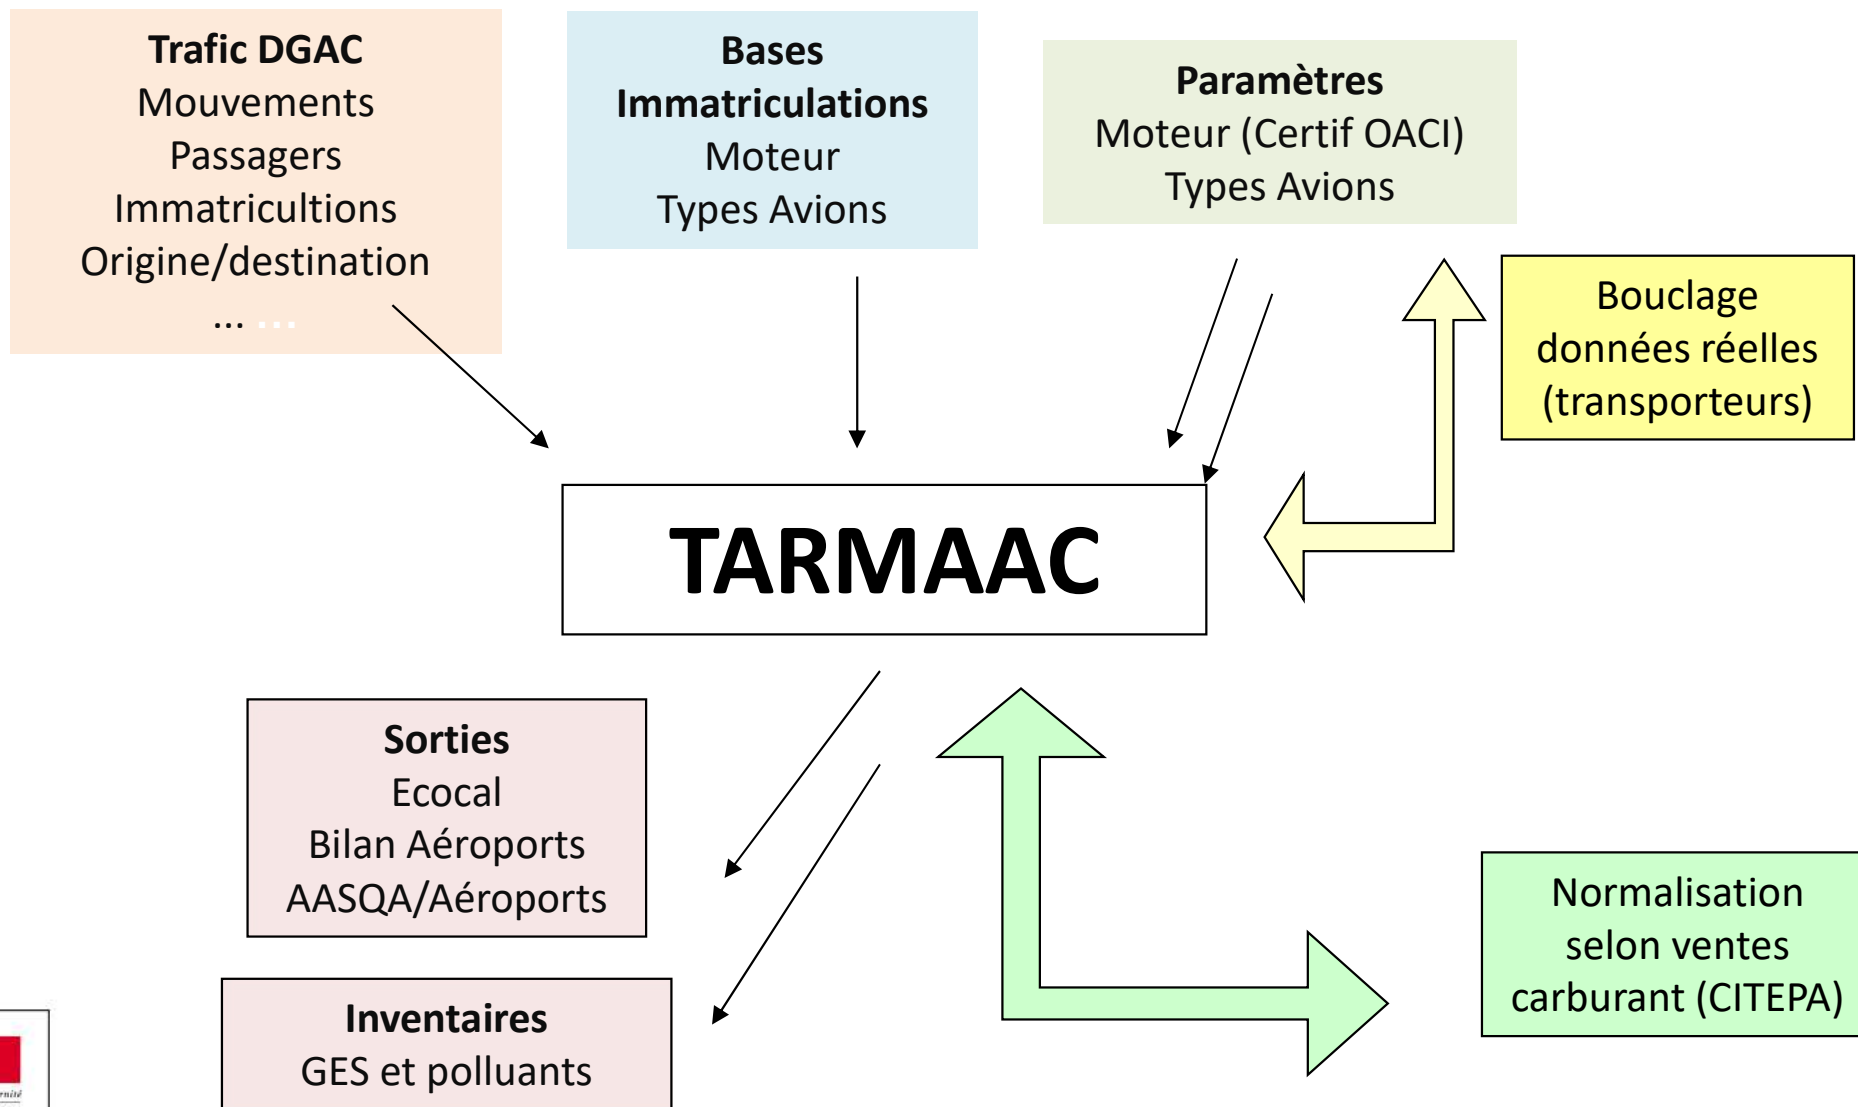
**Trafic DGAC**
Mouvements
Passagers
Immatricultions
Origine/destination
... ...

**Bases Immatriculations**
Moteur
Types Avions

**Paramètres**
Moteur (Certif OACI)
Types Avions

Bouclage données réelles (transporteurs)

TARMAAC

**Sorties**
Ecocal
Bilan Aéroports
AASQA/Aéroports

**Inventaires**
GES et polluants

Normalisation selon ventes carburant (CITEPA)

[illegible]